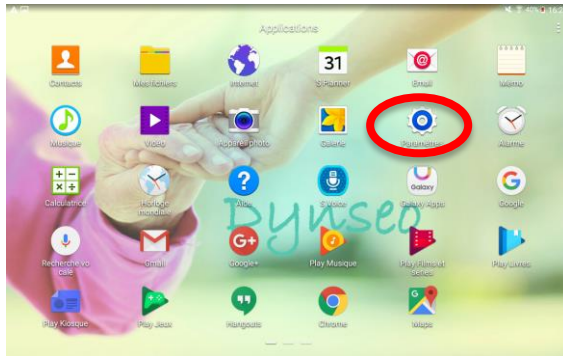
Applications

Contacts
Mes fichiers
Internet
31
S Planner
Email
Mémo
Musique
Vidéo
Appareil photo
Galerie
Paramètres
Alarme
Calculatrice
Horloge mondiale
Aide
S Voice
Galaxy
Galaxy Apps
Google
Recherche vocale
Gmail
Google+
Play Musique
Play Films et séries
Play Livres
Play Kiosque
Play Jeux
Hangouts
Chrome
Maps

Dynseo